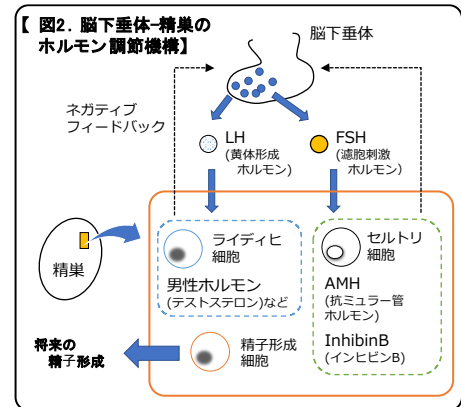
【 図2. 脳下垂体-精巣の ホルモン調節機構】

脳下垂体

ネガティブ フィードバック

LH (黄体形成 ホルモン)

FSH (濾胞刺激 ホルモン)

精巣

ライディヒ 細胞

男性ホルモン (テストステロン)など

セルトリ 細胞

AMH (抗ミュラー管 ホルモン)

InhibinB (インヒビンB)

将来の 精子形成

精子形成 細胞